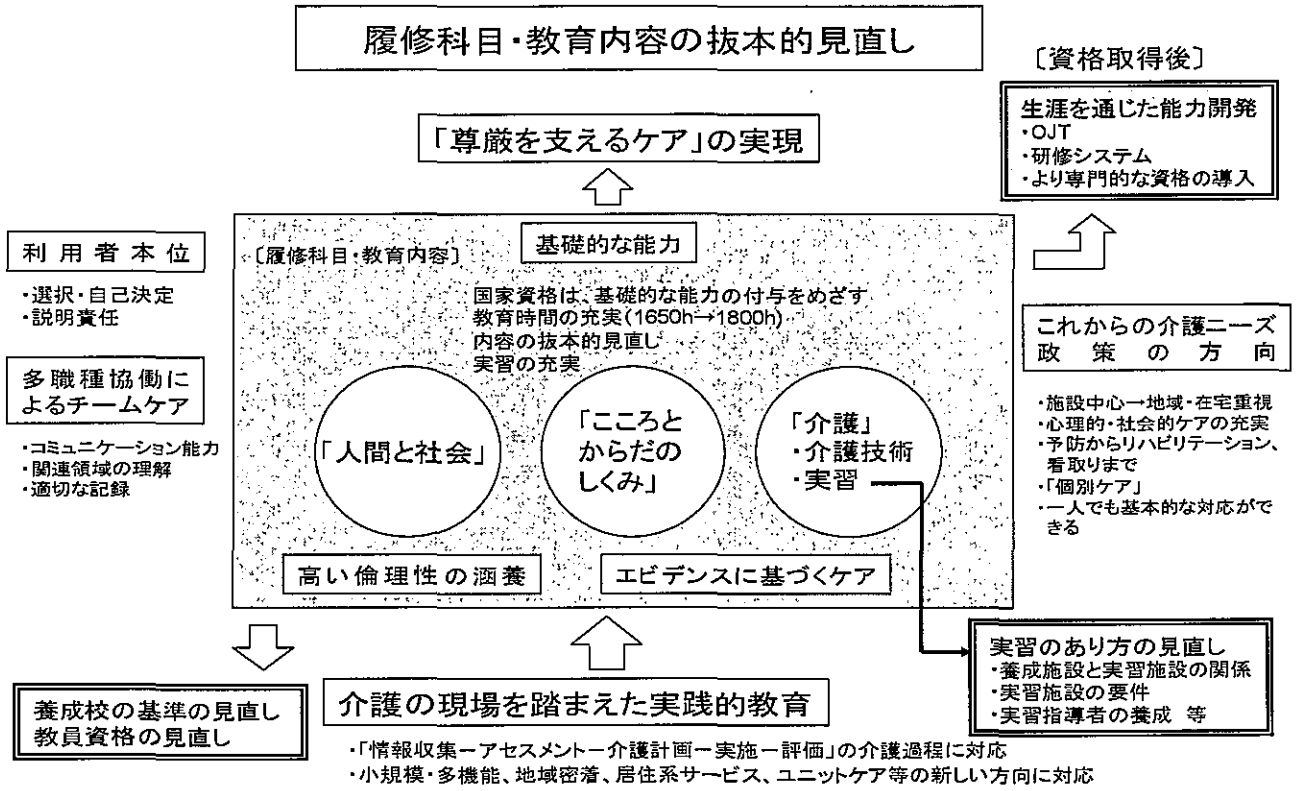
履修科目・教育内容の抜本的見直し

〔資格取得後〕

生涯を通じた能力開発
・OJT
・研修システム
・より専門的な資格の導入

「尊厳を支えるケア」の実現

利用者本位

・選択・自己決定
・説明責任

多職種協働によるチームケア

・コミュニケーション能力
・関連領域の理解
・適切な記録

〔履修科目・教育内容〕

基礎的な能力

国家資格は、基礎的な能力の付与をめざす
教育時間の充実(1650h→1800h)
内容の抜本的見直し
実習の充実

「人間と社会」

「こころとからだのしくみ」

「介護」
・介護技術
・実習

高い倫理性の涵養

エビデンスに基づくケア

これからの介護ニーズ
政策の方向

・施設中心→地域・在宅重視
・心理的・社会的ケアの充実
・予防からリハビリテーション、看取りまで
・「個別ケア」
・一人でも基本的な対応ができる

実習のあり方の見直し
・養成施設と実習施設の関係
・実習施設の要件
・実習指導者の養成 等

養成校の基準の見直し
教員資格の見直し

介護の現場を踏まえた実践的教育

・「情報収集ーアセスメントー介護計画ー実施ー評価」の介護過程に対応
・小規模・多機能、地域密着、居住系サービス、ユニットケア等の新しい方向に対応